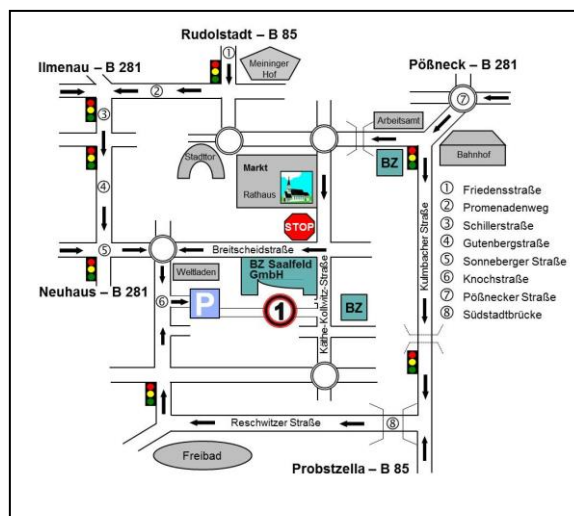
Rudolstadt – B 85

Ilmenau – B 281

Pößneck – B 281

① ② ③ ④ ⑤ ⑥ ⑦ ⑧

Meininger Hof

Arbeitsamt

Bahnhof

Stadttor

Markt

Rathaus

BZ

STOP

Breitscheidstraße

Weltladen

BZ Saalfeld GmbH

Käthe-Kollwitz-Straße

Kulmbacher Straße

Neuhaus – B 281

P

1

BZ

Reschwitzer Straße

Freibad

Probstzella – B 85

① Friedensstraße
② Promenadenweg
③ Schillerstraße
④ Gutenbergstraße
⑤ Sonneberger Straße
⑥ Knochstraße
⑦ Pößnecker Straße
⑧ Südstadtbrücke